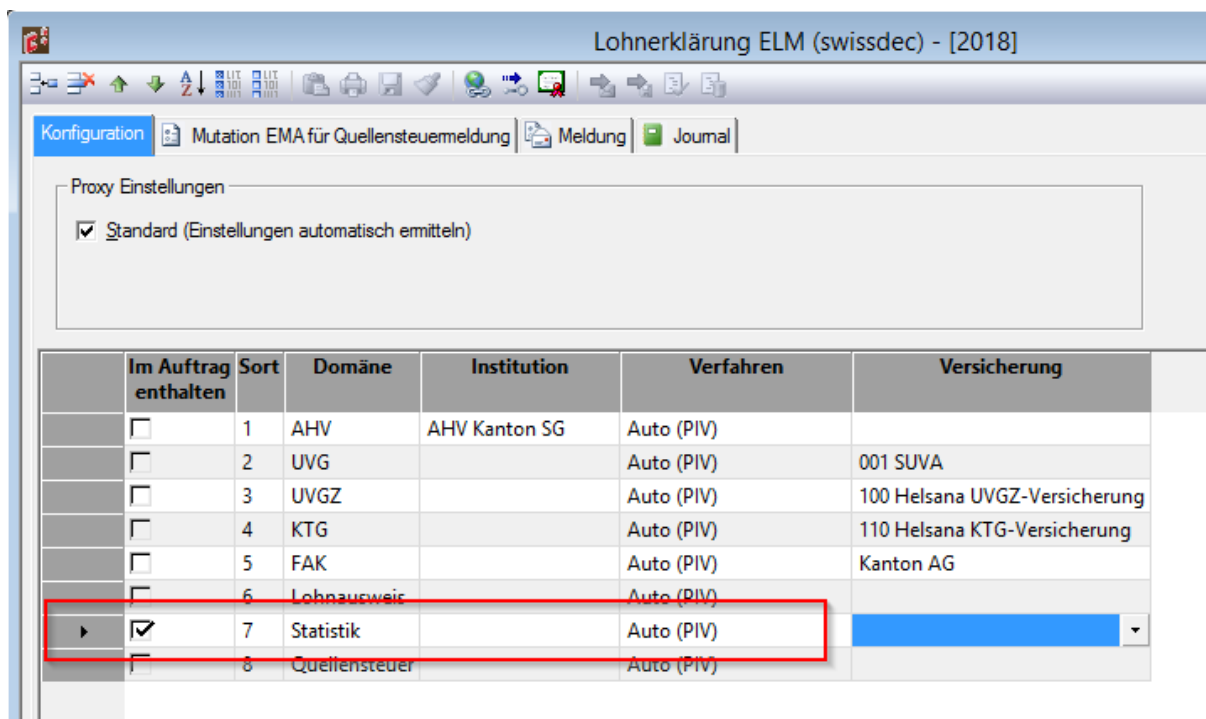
Lohnerklärung ELM (swissdec) - [2018]

Konfiguration | Mutation EMA für Quellensteuermeldung | Meldung | Journal

Proxy Einstellungen

☑ Standard (Einstellungen automatisch ermitteln)

| | Im Auftrag enthalten | Sort | Domäne | Institution | Verfahren | Versicherung |
|---|---|---|---|---|---|---|
| | ☐ | 1 | AHV | AHV Kanton SG | Auto (PIV) | |
| | ☐ | 2 | UVG | | Auto (PIV) | 001 SUVA |
| | ☐ | 3 | UVGZ | | Auto (PIV) | 100 Helsana UVGZ-Versicherung |
| | ☐ | 4 | KTG | | Auto (PIV) | 110 Helsana KTG-Versicherung |
| | ☐ | 5 | FAK | | Auto (PIV) | Kanton AG |
| | ☐ | 6 | Lohnausweis | | Auto (PIV) | |
| ► | ☑ | 7 | Statistik | | Auto (PIV) | |
| | ☐ | 8 | Quellensteuer | | Auto (PIV) | |